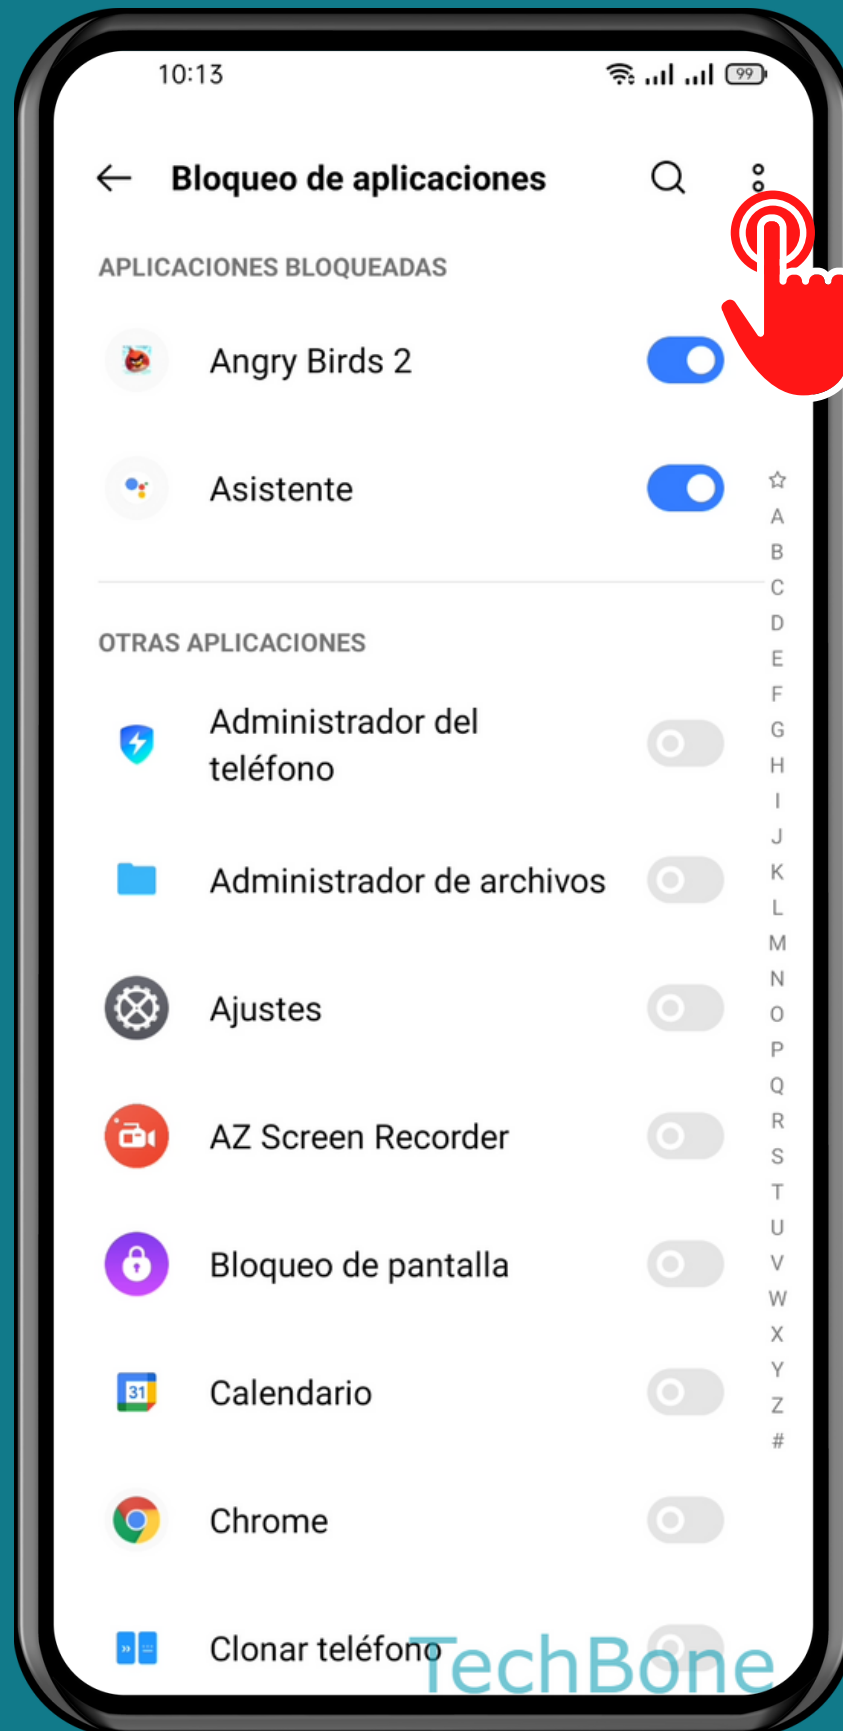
10:13

99

Bloqueo de aplicaciones

APLICACIONES BLOQUEADAS

Angry Birds 2

Asistente

OTRAS APLICACIONES

Administrador del teléfono

Administrador de archivos

Ajustes

AZ Screen Recorder

Bloqueo de pantalla

31

Calendario

Chrome

Clonar teléfono

☆
A
B
C
D
E
F
G
H
I
J
K
L
M
N
O
P
Q
R
S
T
U
V
W
X
Y
Z
#

TechBone